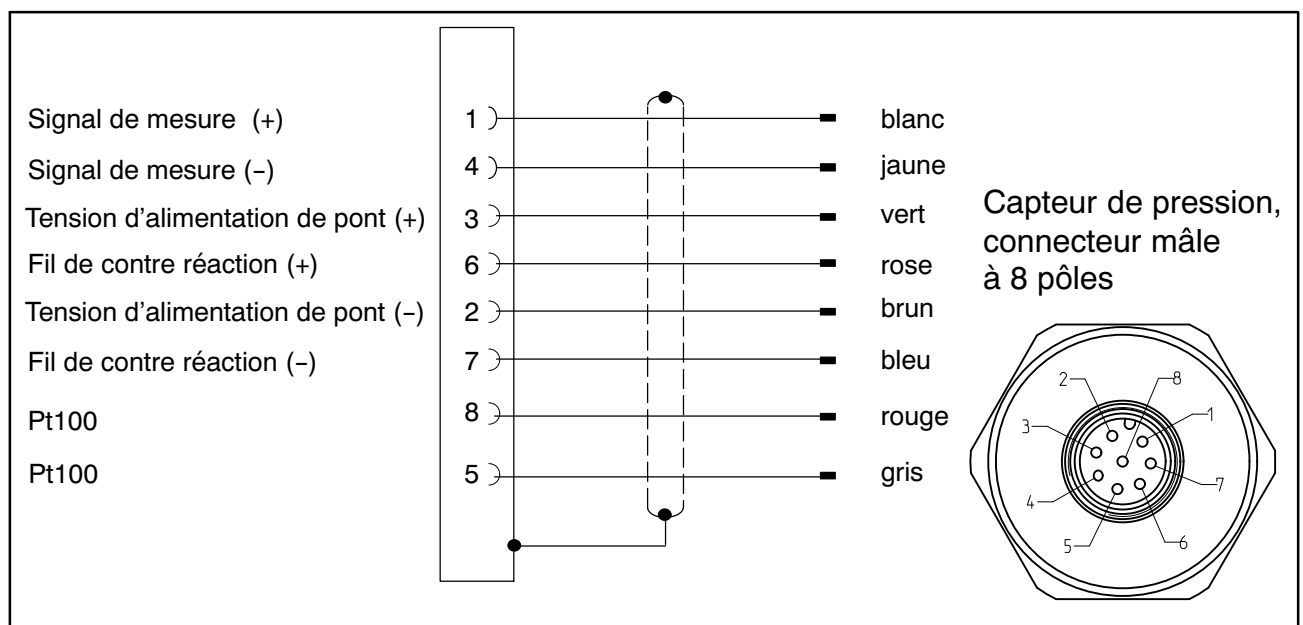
Signal de mesure (+)
Signal de mesure (–)
Tension d'alimentation de pont (+)
Fil de contre réaction (+)
Tension d'alimentation de pont (–)
Fil de contre réaction (–)
Pt100
Pt100

1
4
3
6
2
7
8
5

blanc
jaune
vert
rose
brun
bleu
rouge
gris

Capteur de pression, connecteur mâle à 8 pôles

2
8
1
3
7
4
5
6